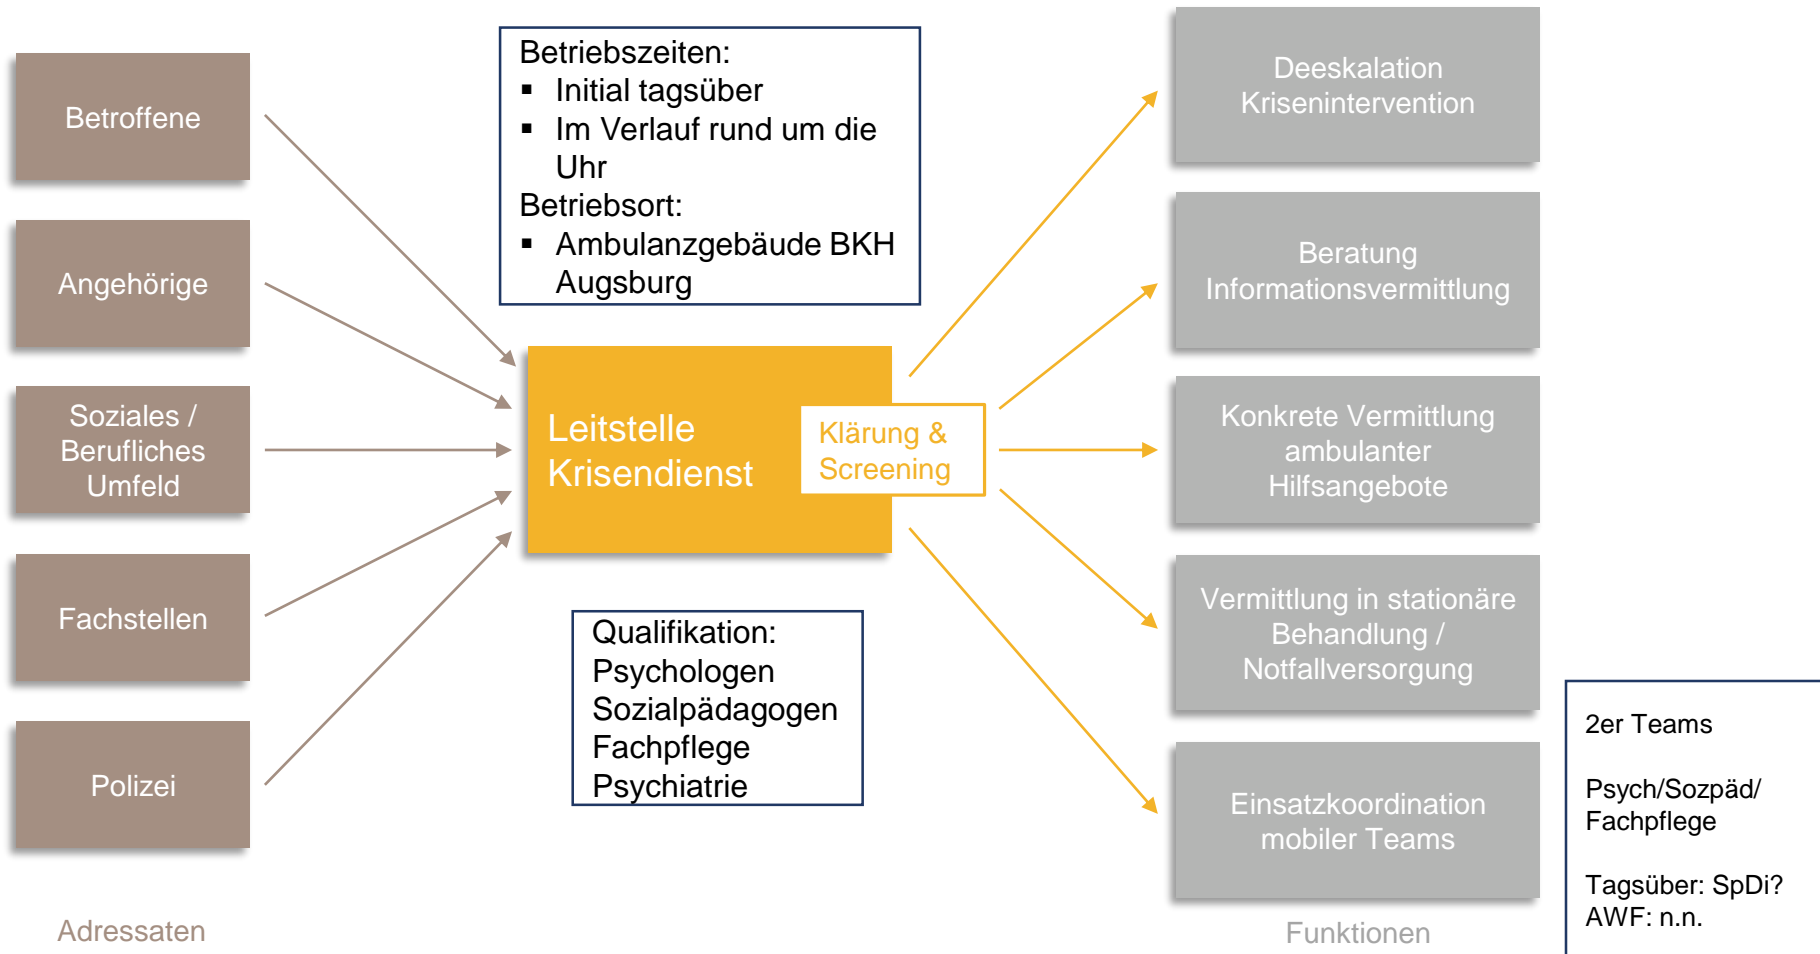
Betroffene

Angehörige

Soziales / Berufliches Umfeld

Fachstellen

Polizei

Adressaten

Betriebszeiten:
▪ Initial tagsüber
▪ Im Verlauf rund um die Uhr
Betriebsort:
▪ Ambulanzgebäude BKH Augsburg

Leitstelle Krisendienst

Klärung & Screening

Qualifikation:
Psychologen
Sozialpädagogen
Fachpflege
Psychiatrie

Deeskalation Krisenintervention

Beratung Informationsvermittlung

Konkrete Vermittlung ambulanter Hilfsangebote

Vermittlung in stationäre Behandlung / Notfallversorgung

Einsatzkoordination mobiler Teams

Funktionen

2er Teams

Psych/Sozpäd/ Fachpflege

Tagsüber: SpDi?
AWF: n.n.